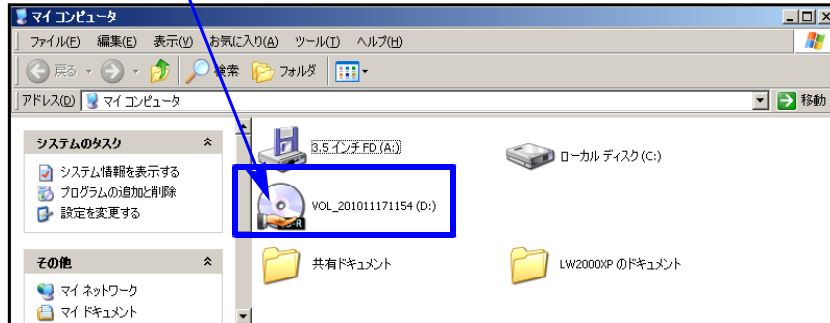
マイ コンピュータ

ファイル(F) 編集(E) 表示(V) お気に入り(A) ツール(T) ヘルプ(H)

戻る 検索 フォルダ

アドレス(D) マイ コンピュータ 移動

システムのタスク
システム情報を表示する
プログラムの追加と削除
設定を変更する

その他
マイ ネットワーク
マイ ドキュメント

3.5 インチ FD (A:)
ローカル ディスク (C:)
VOL_201011171154 (D:)
共有ドキュメント
LW2000XP のドキュメント